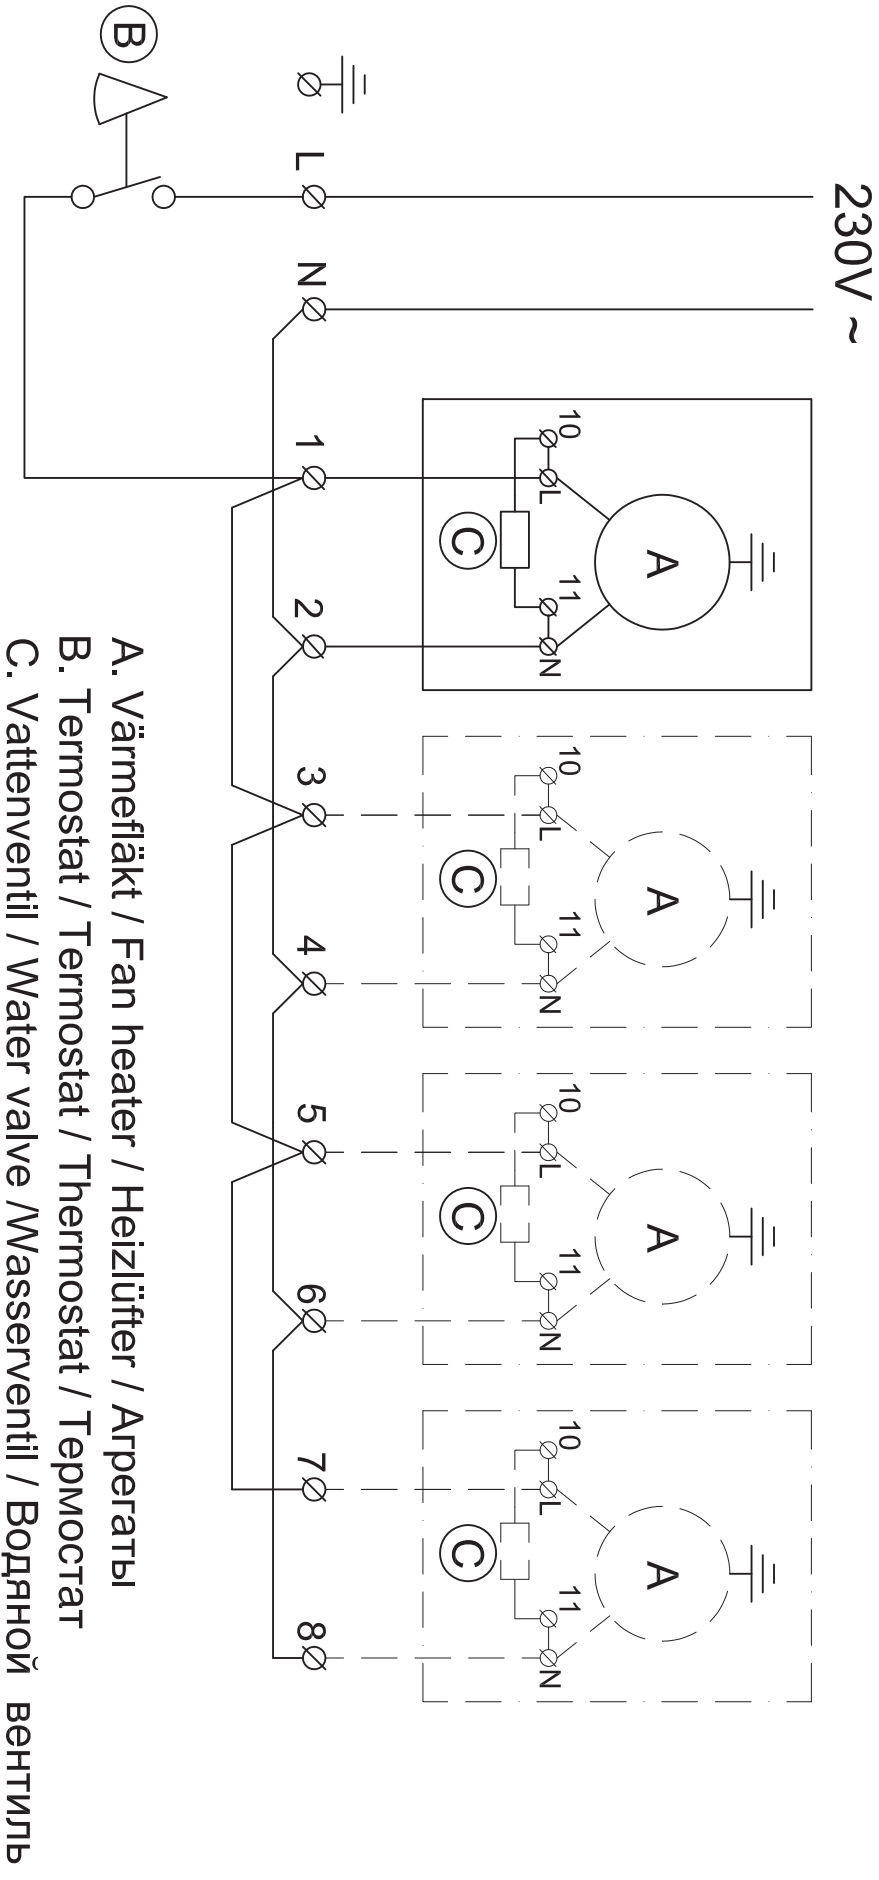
B

L

N

1

2

3

4

5

6

7

8

230V ~

10

L

11

N

A

C

10

L

11

N

A

C

10

L

11

N

A

C

10

L

11

N

A

C

A. Värmefläkt / Fan heater / Heizlüfter / Агрегаты
B. Termostat / Termostat / Thermostat / Термостат
C. Vattenventil / Water valve /Wasserventil / Водяной вентиль